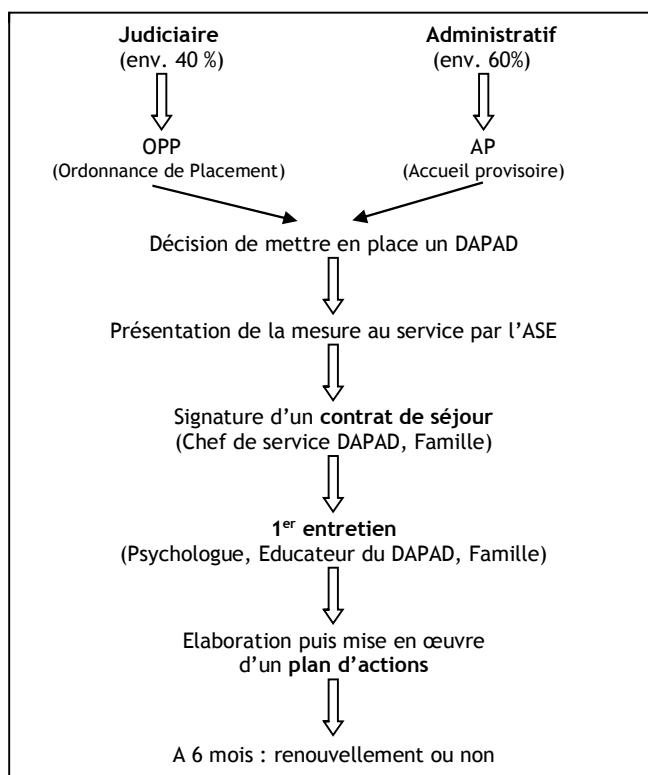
Judiciaire
(env. 40 %)

Administratif
(env. 60%)

OPP
(Ordonnance de Placement)

AP
(Accueil provisoire)

Décision de mettre en place un DAPAD

Présentation de la mesure au service par l'ASE

Signature d'un contrat de séjour
(Chef de service DAPAD, Famille)

1$^{er}$ entretien
(Psychologue, Educateur du DAPAD, Famille)

Elaboration puis mise en œuvre d'un plan d'actions

A 6 mois : renouvellement ou non